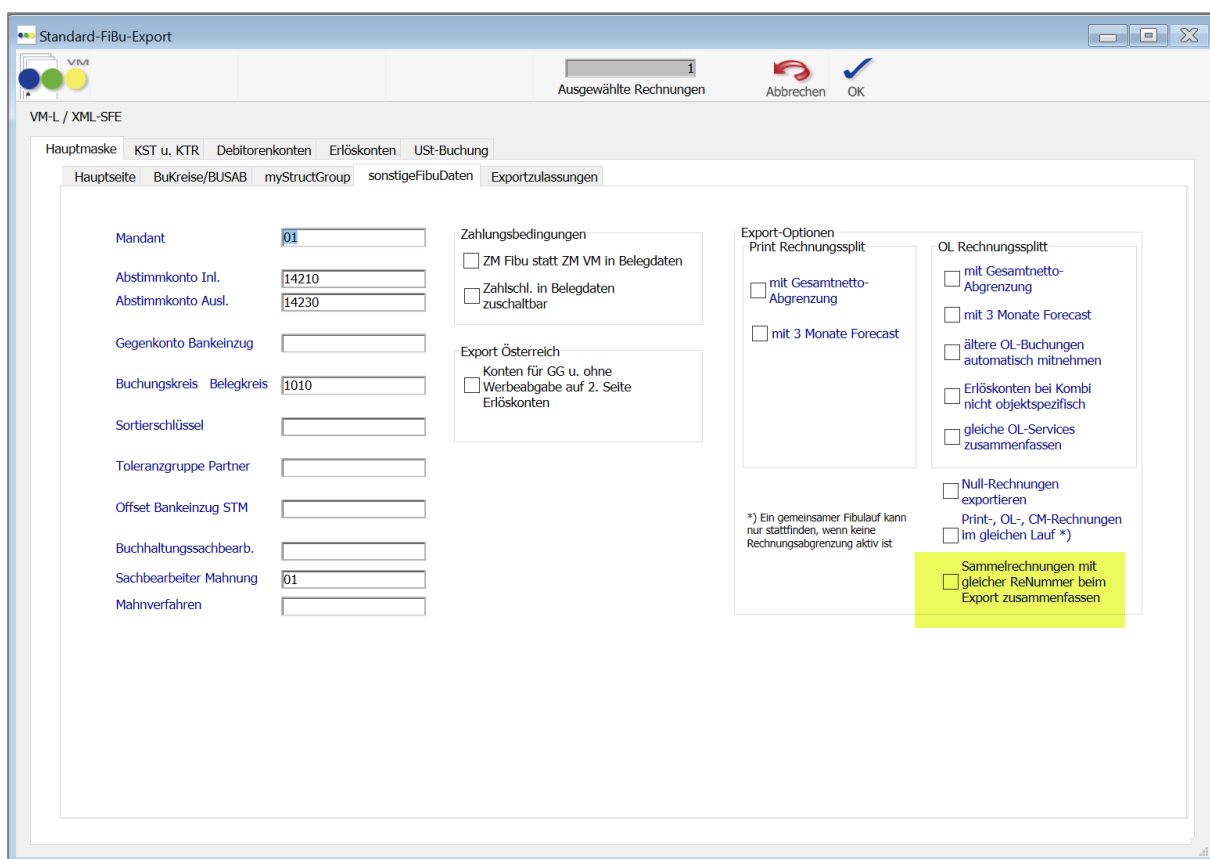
Standard-FiBu-Export

VM

1
Ausgewählte Rechnungen

Abbrechen

OK

VM-L / XML-SFE

Hauptmaske | KST u. KTR | Debitorenkonten | Erlöskonten | USt-Buchung

Hauptseite | BuKreise/BUSAB | myStructGroup | sonstigeFibuDaten | Exportzulassungen

Mandant 01

Abstimmkonto Inl. 14210
Abstimmkonto Ausl. 14230

Gegenkonto Bankeinzug

Buchungskreis Belegkreis 1010

Sortierschlüssel

Toleranzgruppe Partner

Offset Bankeinzug STM

Buchhaltungssachbearb.

Sachbearbeiter Mahnung 01

Mahnverfahren

Zahlungsbedingungen
ZM Fibu statt ZM VM in Belegdaten
Zahlschl. in Belegdaten zuschaltbar

Export Österreich
Konten für GG u. ohne Werbeabgabe auf 2. Seite Erlöskonten

Export-Optionen
Print Rechnungssplit
mit Gesamtnetto-Abgrenzung
mit 3 Monate Forecast

OL Rechnungssplitt
mit Gesamtnetto-Abgrenzung
mit 3 Monate Forecast
ältere OL-Buchungen automatisch mitnehmen
Erlöskonten bei Kombi nicht objektspezifisch
gleiche OL-Services zusammenfassen

Null-Rechnungen exportieren
Print-, OL-, CM-Rechnungen im gleichen Lauf *)

*) Ein gemeinsamer Fibulauf kann nur stattfinden, wenn keine Rechnungsabgrenzung aktiv ist

Sammelrechnungen mit gleicher ReNummer beim Export zusammenfassen